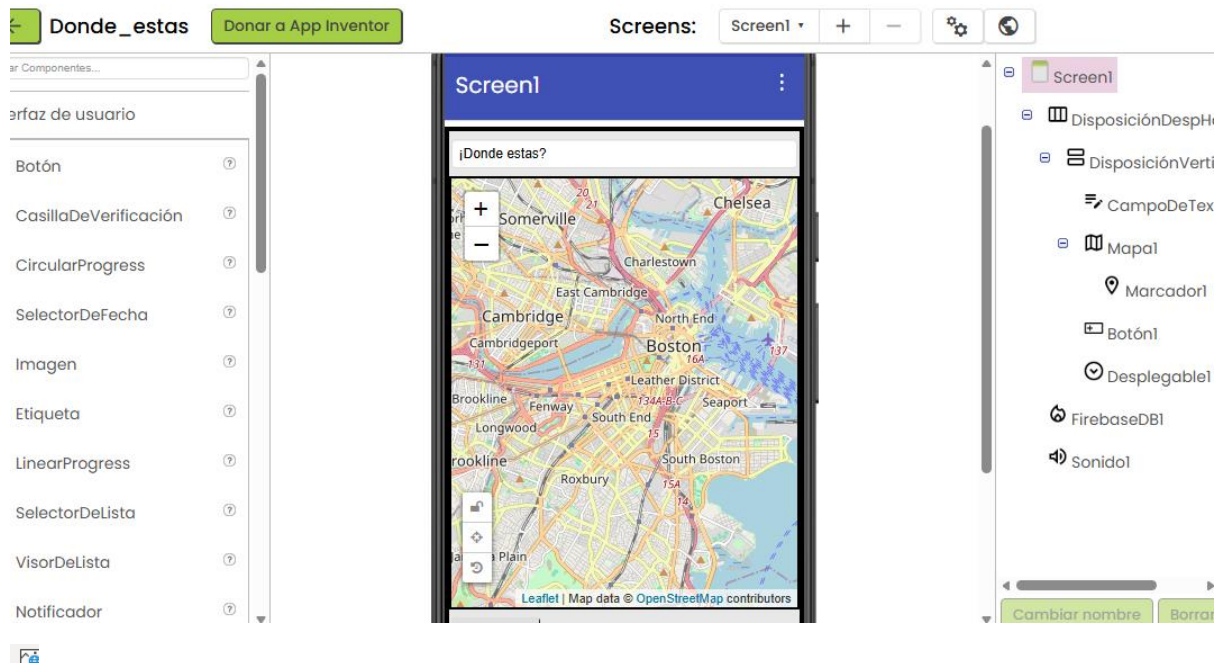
Donde_estas Donar a App Inventor Screens: Screen1 ▾ + —

ar Componentes...

erfaz de usuario

Botón ⓘ
CasillaDeVerificación ⓘ
CircularProgress ⓘ
SelectorDeFecha ⓘ
Imagen ⓘ
Etiqueta ⓘ
LinearProgress ⓘ
SelectorDeLista ⓘ
VisorDeLista ⓘ
Notificador ⓘ

Screen1

¡Donde estas?

+
−
Somerville
Chelsea
Charlestown
East Cambridge
Cambridge
North End
Cambridgeport
Boston
16A
137
131
Leather District
Brookline
Fenway
134A-B-C
Seaport
South End
Longwood
15
rookline
South Boston
Roxbury
15A
14
a Plain
20
21
Leaflet | Map data © OpenStreetMap contributors

Screen1
DisposiciónDespH
DisposiciónVerti
CampoDeTex
Mapa1
Marcador1
Botón1
Desplegable1
FirebaseDB1
Sonido1

Cambiar nombre Borrar